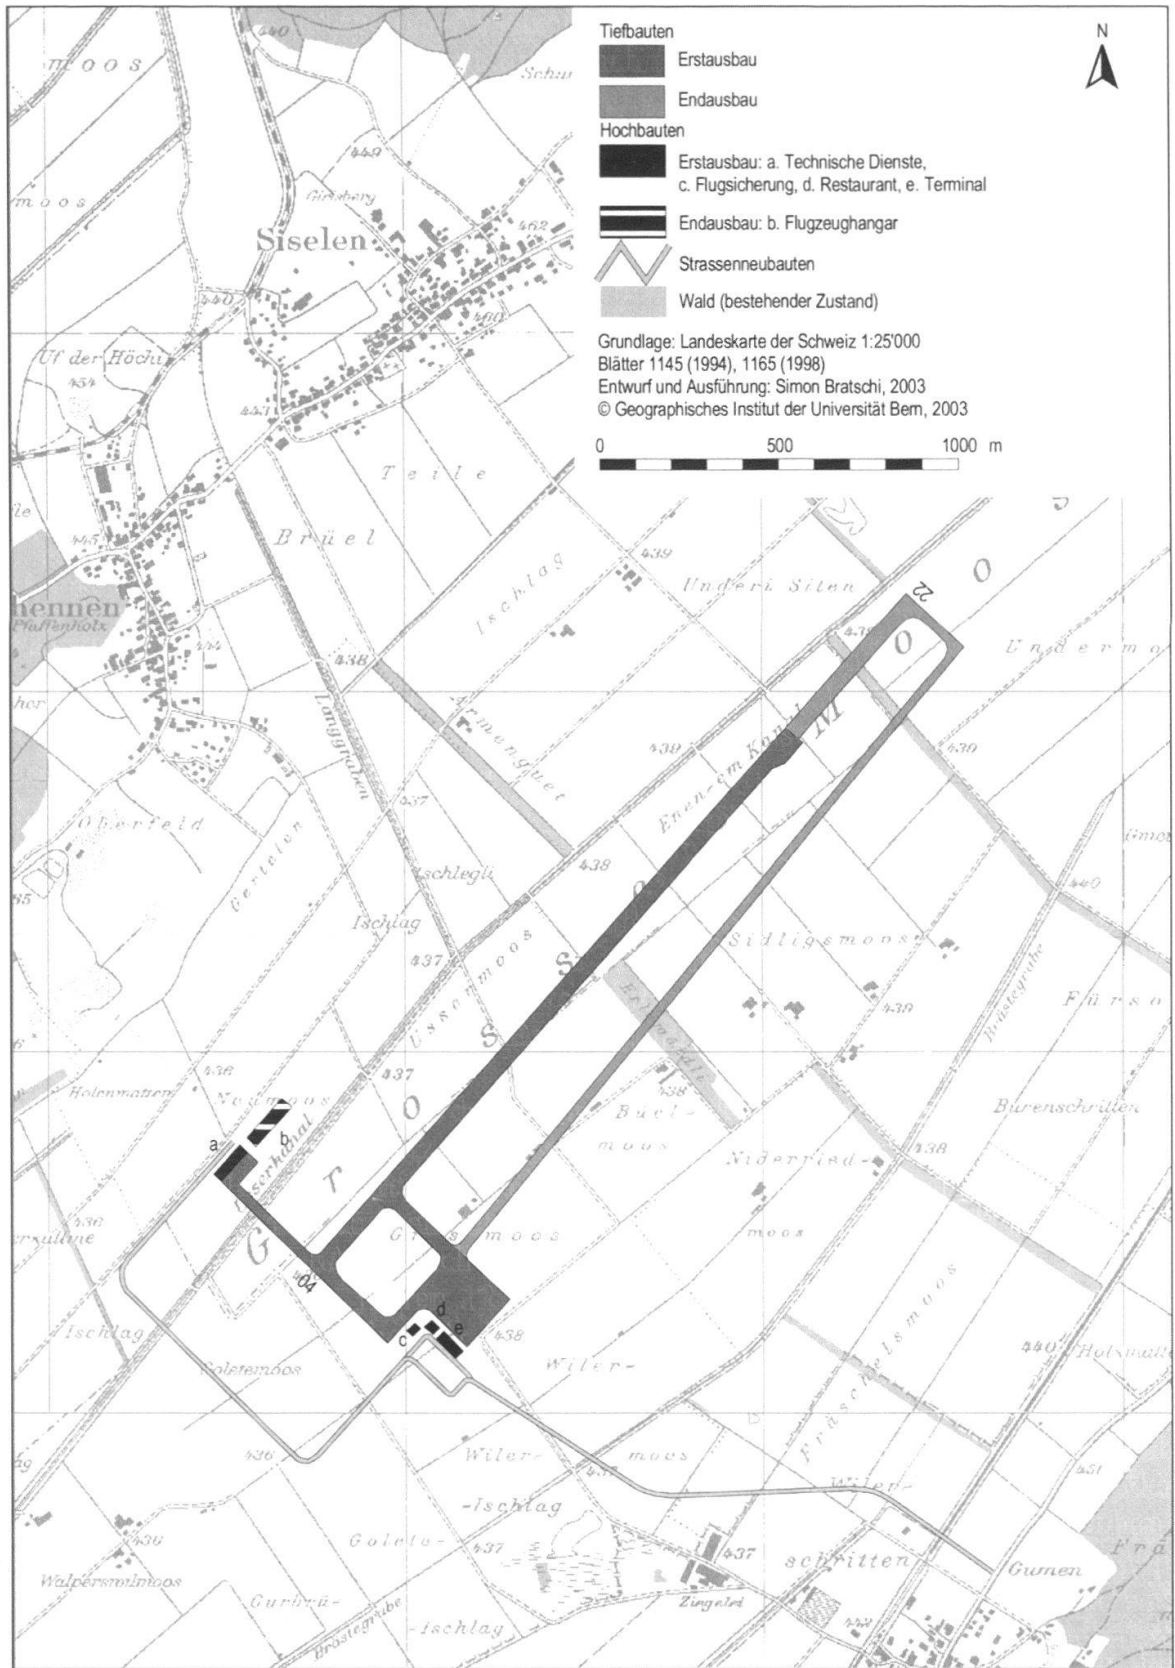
Tiefbauten
Erstausbau
Endausbau
Hochbauten
Erstausbau: a. Technische Dienste, c. Flugsicherung, d. Restaurant, e. Terminal
Endausbau: b. Flugzeughangar
Strassenneubauten
Wald (bestehender Zustand)

Grundlage: Landeskarte der Schweiz 1:25'000
Blätter 1145 (1994), 1165 (1998)
Entwurf und Ausführung: Simon Bratschi, 2003
© Geographisches Institut der Universität Bern, 2003

0 500 1000 m

N

Moos
Schu
moos
440
449
Gürsberg
Siselen
462
440
460
Uf der Höchi
454
447
Teile
Brüel
445
hennen
Pfaffenholz
Ischlag
439
Underi Silen
22
O
438
Undermo
Longgraben
Armenguet
439
Enen-em Kanal
M
439
Oberfeld
437
Gerlen
Ischlegli
438
Gmo
440
Ischlag
437
Ussermoos
S
Sidligsmoos
Fürso
439
S
Brästegrabe
436
Holenmatten
Neumoos
437
O
438
Buelmoos
Bürenschriften
a
b
Tesserhubal
T
Niderried
438
430
Grulume
G
Gr
moos
moos
04
Fräschelsmoos
Ischlag
c
d
e
438
Wiler-
440
Holzmatte
Golsternoos
436
Wiler-
moos
441
451
Wiler-
-Ischlag
436
Golete-
437
437
schritten
Gumen
Walperswilmoos
Gurbrü-
Brästegrabe
Zingeled
-ischlag
442
Frä